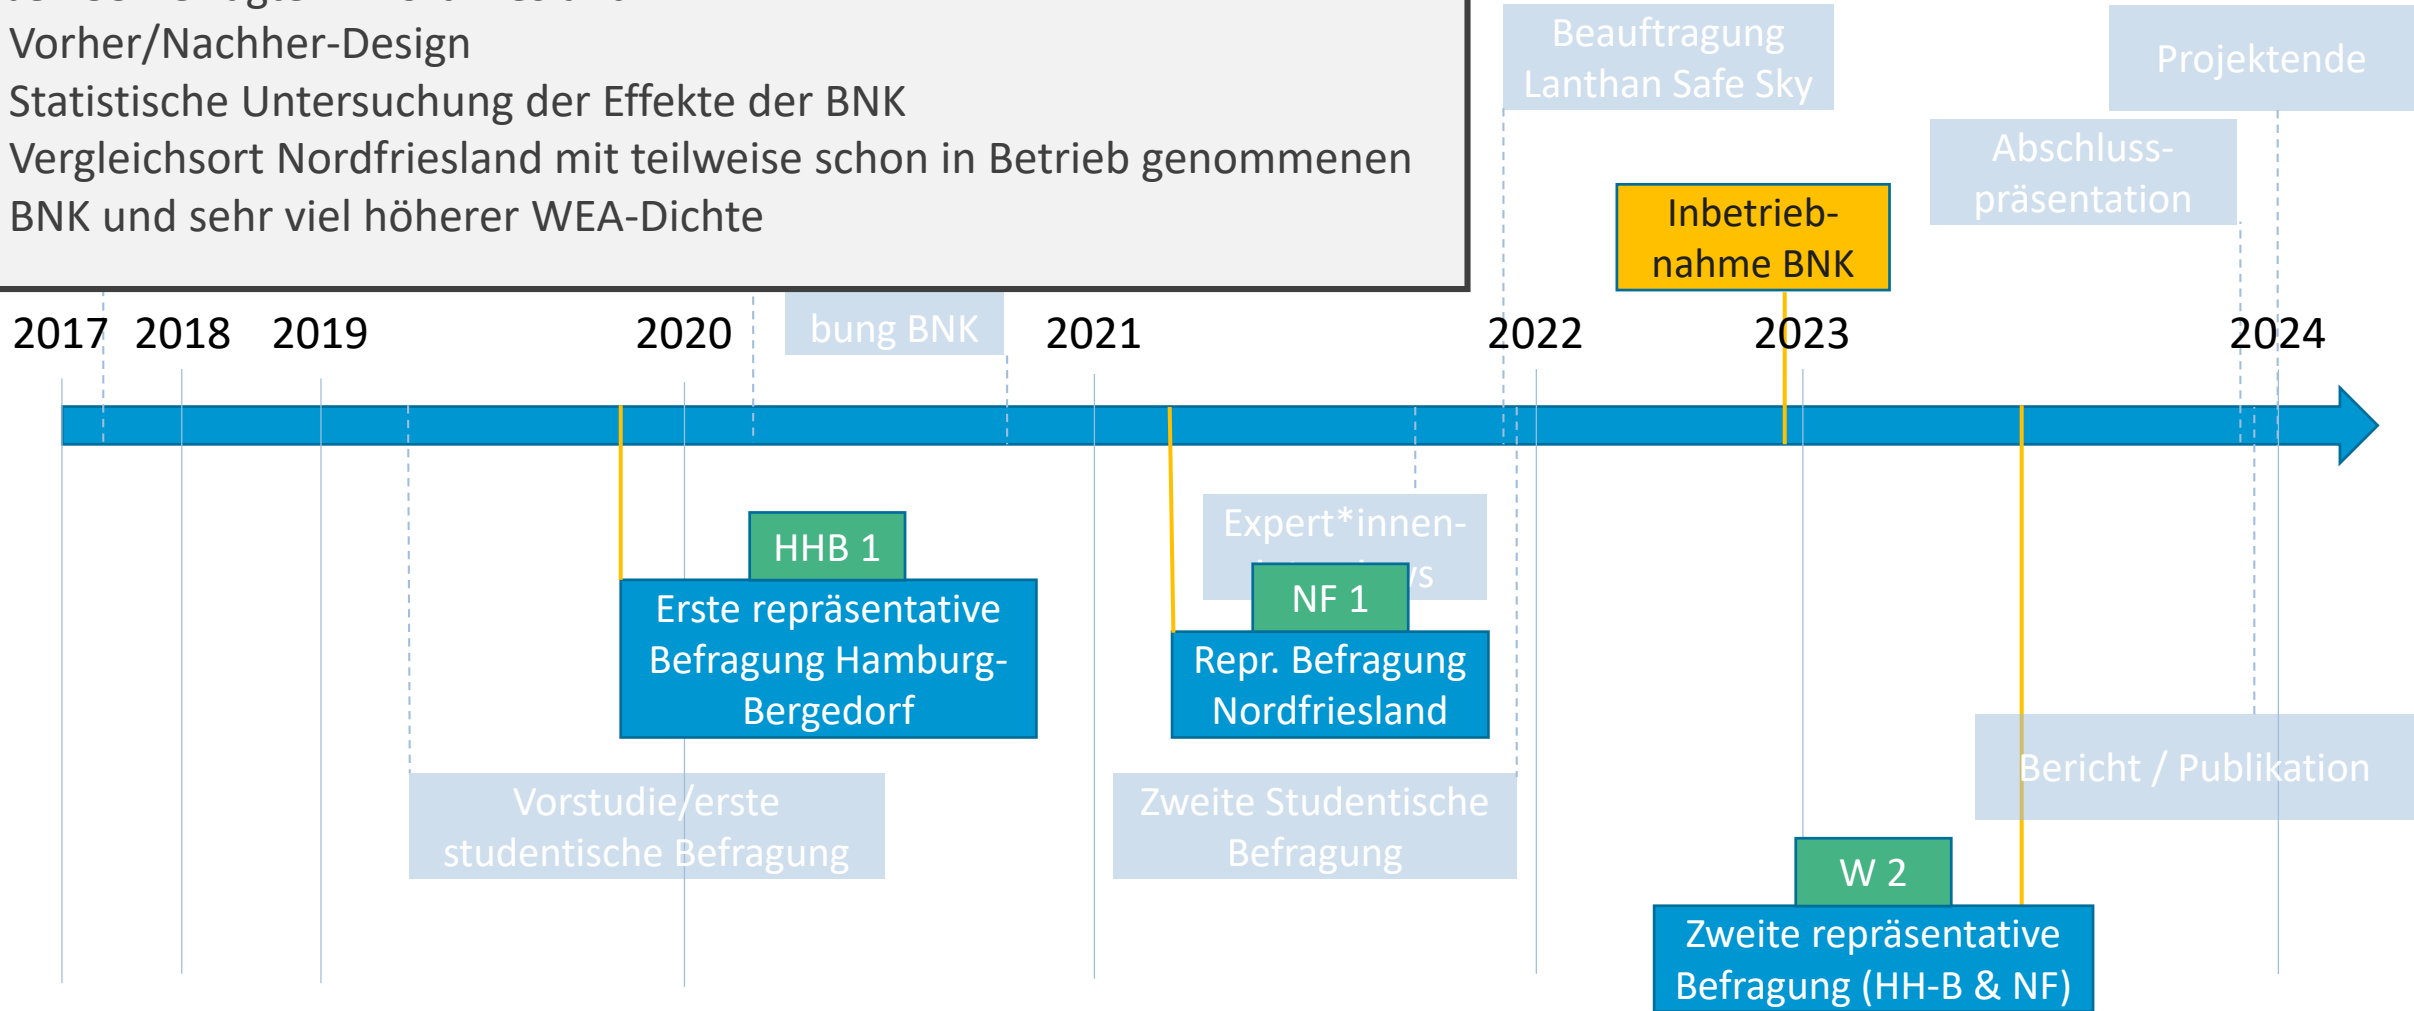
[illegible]
Vorher/Nachher-Design
Statistische Untersuchung der Effekte der BNK
Vergleichsort Nordfriesland mit teilweise schon in Betrieb genommenen BNK und sehr viel höherer WEA-Dichte

Beauftragung Lanthan Safe Sky

Projektende

Abschluss-präsentation

Inbetrieb-nahme BNK

bung BNK

2017 2018 2019 2020 2021 2022 2023 2024

Expert*innen-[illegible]s

HHB 1
Erste repräsentative Befragung Hamburg-Bergedorf

NF 1
Repr. Befragung Nordfriesland

Bericht / Publikation

Vorstudie/erste studentische Befragung

Zweite Studentische Befragung

W 2
Zweite repräsentative Befragung (HH-B & NF)